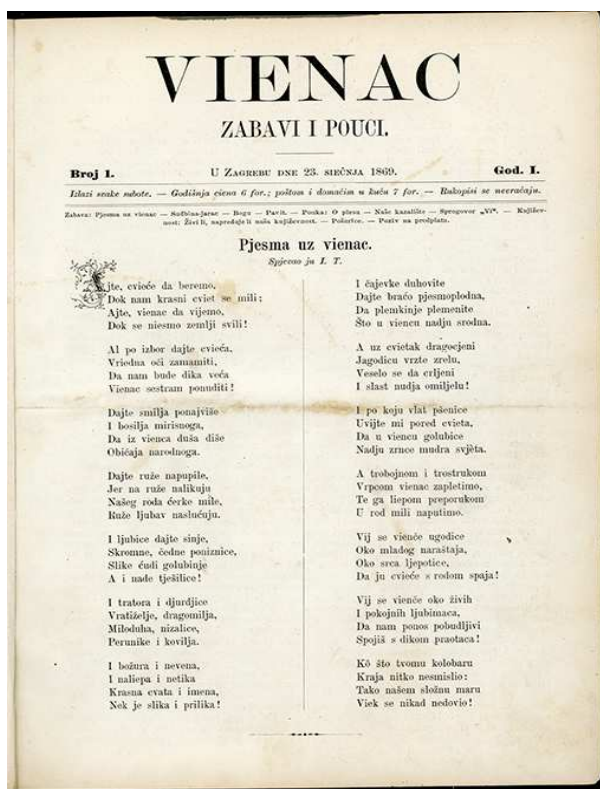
VIENAC
ZABAVI I POUCI.

Broj 1. U Zagrebu dne 23. siečnja 1869. God. I.

Izlazi svake subote. — Godišnja ciena 6 for.; poštom i domaćim u kuću 7 for. — Rukopisi se nevraćaju.

Zabava: Pjesma uz vienac — Sudbina-Jarac — Bogu — Pavit. — Pouka: O plesu — Naše kazalište — Sgovor „Vi". — Književnost: Živi li, napreduje li naša književnost. — Poširtce. — Poziv na predplatu.

Pjesma uz vienac.
Spjevao ju I. T.

Ajte, cvieće da beremo,
Dok nam krasni cviet se mili;
Ajte, vienac da vijemo,
Dok se niesmo zemlji svili!

Al po izbor dajte cvieća,
Vriedna oči zamamiti,
Da nam bude dika veća
Vienac sestram ponuditi!

Dajte smilja ponajviše
I bosilja mirisnoga,
Da iz vienca duša diše
Običaja narodnoga.

Dajte ruže napupile,
Jer na ruže nalikuju
Našeg roda čerke mile,
Ruže ljubav naslućuju.

I ljubice dajte sinje,
Skromne, čedne poniznice,
Slike ćudi golubinje
A i nade tješilice!

I tratora i djurdjice
Vratiželje, dragomilja,
Miloduha, nizalice,
Perunike i kovilja.

I božura i nevena,
I naliepa i netika
Krasna cvata i imena,
Nek je slika i prilika!

I čajevke duhovite
Dajte braćo pjesmoplodna,
Da plemkinje plemenite
Što u viencu nadju srodna.

A uz cvietak dragocjeni
Jagodicu vrzte zrelu,
Veselo se da crljeni
I slast nudja omiljelu!

I po koju vlat pšenice
Uvijte mi pored cvieta,
Da u viencu golubice
Nadju zrnce mudra svjeta.

A trobojnom i trostrukom
Vrpcom vienac zapletimo,
Te ga liepom preporukom
U rod mili naputimo.

Vij se vienče ugodice
Oko mladog naraštaja,
Oko srca ljepotice,
Da ju cvieće s rodom spaja!

Vij se vienče oko živih
I pokojnih ljubimaca,
Da nam ponos pobudljivi
Spojiš s dikom praotaca!

Kô što tvomu kolobaru
Kraja nitko nesmislio:
Tako našem složnu maru
Viek se nikad nedovio!